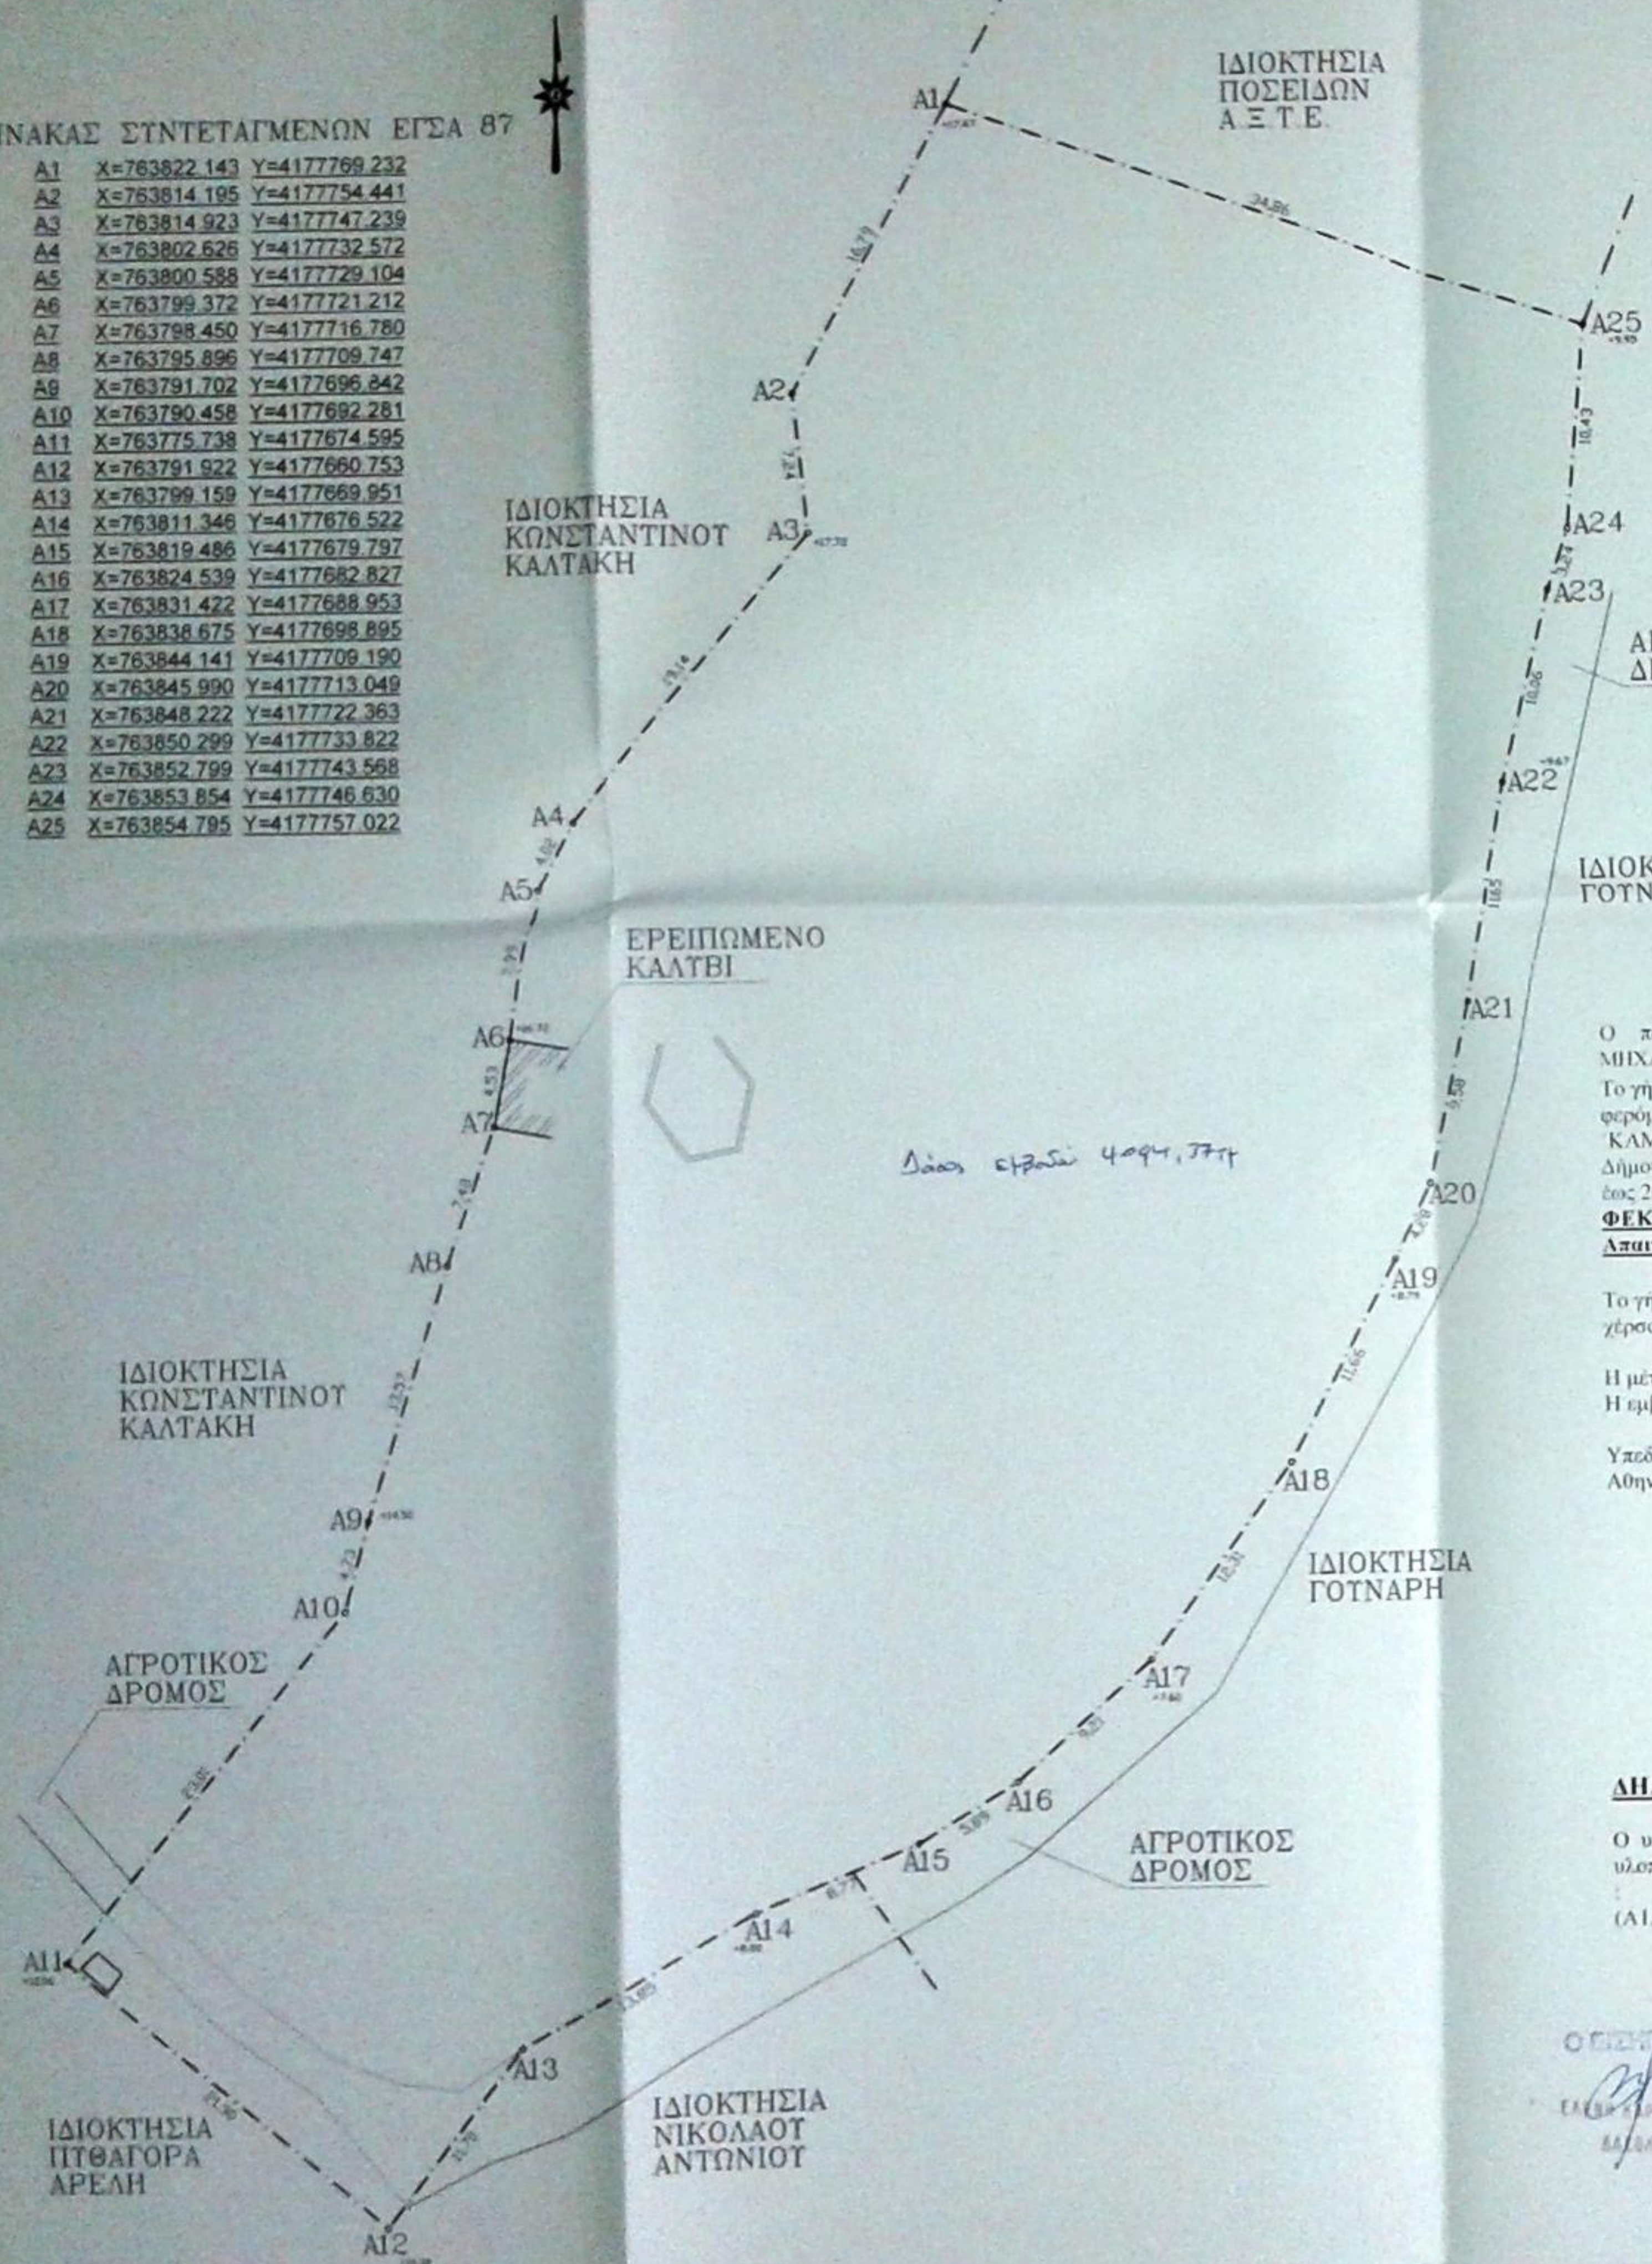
ΙΝΑΚΑΣ ΣΥΝΤΕΤΑΓΜΕΝΩΝ ΕΓΣΑ 87

| | | |
|---|---|---|
| A1 | X=763822.143 | Y=4177769.232 |
| A2 | X=763814.195 | Y=4177754.441 |
| A3 | X=763814.923 | Y=4177747.239 |
| A4 | X=763802.626 | Y=4177732.572 |
| A5 | X=763800.588 | Y=4177729.104 |
| A6 | X=763799.372 | Y=4177721.212 |
| A7 | X=763798.450 | Y=4177716.780 |
| A8 | X=763795.896 | Y=4177709.747 |
| A9 | X=763791.702 | Y=4177696.842 |
| A10 | X=763790.458 | Y=4177692.281 |
| A11 | X=763775.738 | Y=4177674.595 |
| A12 | X=763791.922 | Y=4177660.753 |
| A13 | X=763799.159 | Y=4177669.951 |
| A14 | X=763811.346 | Y=4177676.522 |
| A15 | X=763819.486 | Y=4177679.797 |
| A16 | X=763824.539 | Y=4177682.827 |
| A17 | X=763831.422 | Y=4177688.953 |
| A18 | X=763838.675 | Y=4177698.895 |
| A19 | X=763844.141 | Y=4177709.190 |
| A20 | X=763845.990 | Y=4177713.049 |
| A21 | X=763848.222 | Y=4177722.363 |
| A22 | X=763850.299 | Y=4177733.822 |
| A23 | X=763852.799 | Y=4177743.568 |
| A24 | X=763853.854 | Y=4177746.630 |
| A25 | X=763854.795 | Y=4177757.022 |

ΙΔΙΟΚΤΗΣΙΑ ΠΟΣΕΙΔΩΝ Α.Ξ.Τ.Ε.

A1 24,86 16,79 A2 7,24 A3 19,14 A4 4,02 A5 7,95 A6 4,53 A7 7,48 A8 13,57 A9 4,73 A10 23,05 A11 21,30 A12 11,70 A13 13,85 A14 8,77 A15 5,89 A16 9,21 A17 12,31 A18 11,66 A19 4,28 A20 9,58 A21 11,65 A22 10,06 A23 3,24 A24 10,43 A25

ΙΔΙΟΚΤΗΣΙΑ ΚΩΝΣΤΑΝΤΙΝΟΥ ΚΑΛΤΑΚΗ

ΕΡΕΙΠΩΜΕΝΟ ΚΑΛΥΒΙ

Δάσος εμβαδόν 4094,77τμ

ΙΔΙΟΚΤΗΣΙΑ ΚΩΝΣΤΑΝΤΙΝΟΥ ΚΑΛΤΑΚΗ

ΑΓΡΟΤΙΚΟΣ ΔΡΟΜΟΣ

ΙΔΙΟΚΤΗΣΙΑ ΓΟΥΝΑΡΗ

ΑΓΡΟΤΙΚΟΣ ΔΡΟΜΟΣ

ΙΔΙΟΚΤΗΣΙΑ ΝΙΚΟΛΑΟΥ ΑΝΤΩΝΙΟΥ

ΙΔΙΟΚΤΗΣΙΑ ΠΥΘΑΓΟΡΑ ΑΡΕΛΗ

Α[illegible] Δ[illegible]

ΙΔΙΟΚ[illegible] ΓΟΥΝ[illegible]

Ο π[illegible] ΜΗΧ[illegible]
Το γή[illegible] φερό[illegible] ΚΑΜ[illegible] Δήμο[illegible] έως 2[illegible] ΦΕΚ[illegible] Απα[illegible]

Το γή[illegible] χέρσ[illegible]

Η μέ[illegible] Η εμ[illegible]

Υπεύ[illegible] Αθην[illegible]

ΔΗ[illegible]

Ο υ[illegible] υλοπ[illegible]

(Α1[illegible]

Ο ΣΥΝ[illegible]